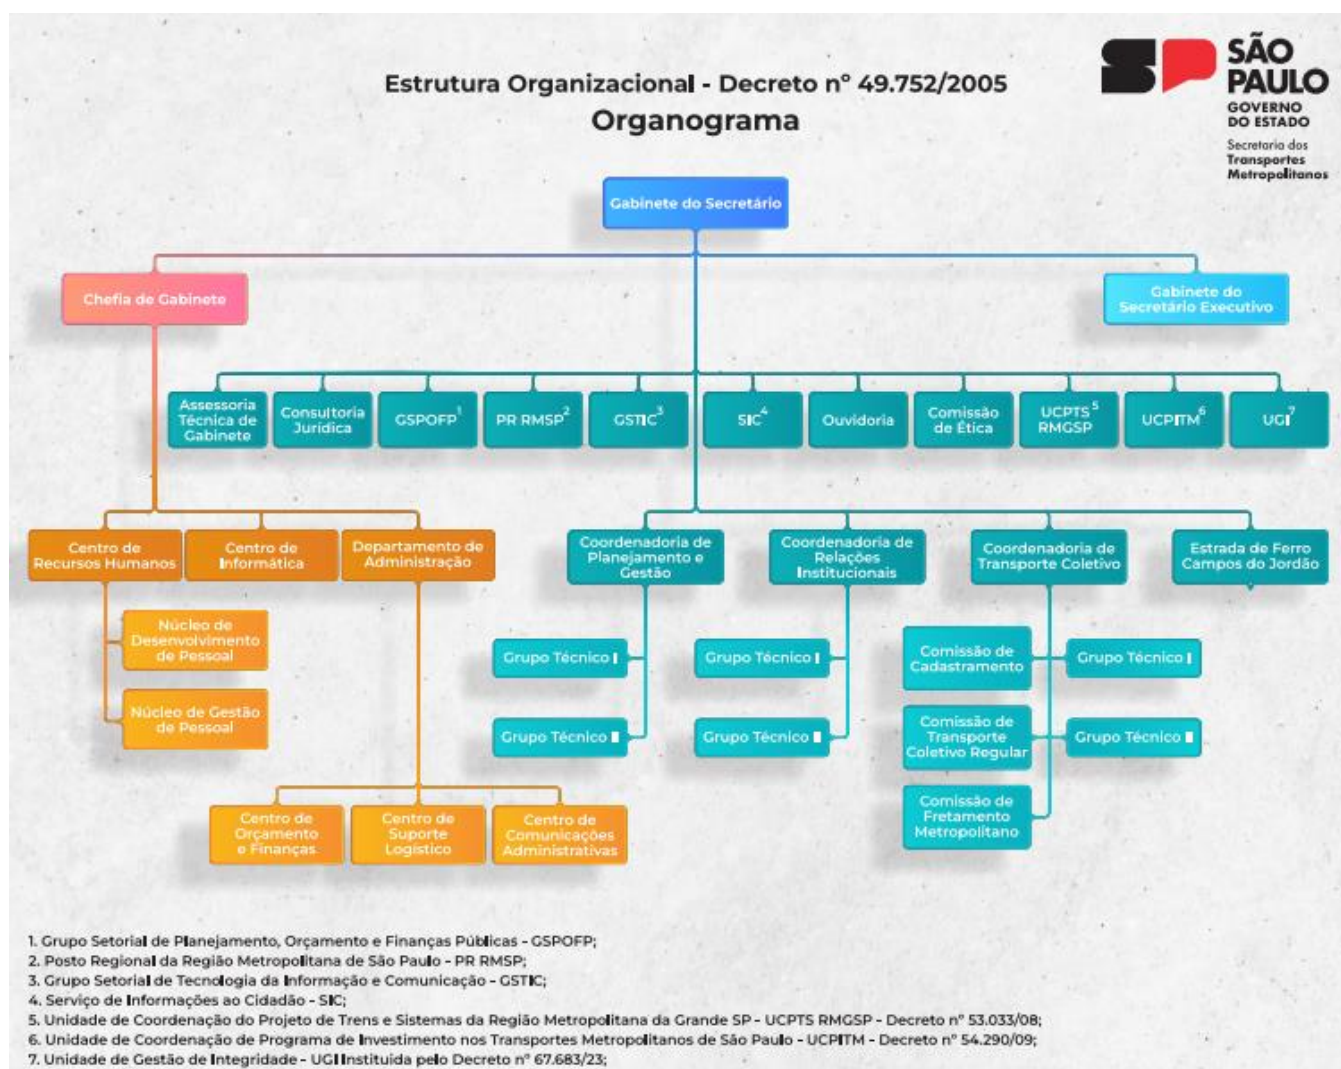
SÃO PAULO
GOVERNO DO ESTADO
Secretaria dos Transportes Metropolitanos

Estrutura Organizacional - Decreto nº 49.752/2005
Organograma

Gabinete do Secretário

Chefia de Gabinete

Gabinete do Secretário Executivo

Assessoria Técnica de Gabinete
Consultoria Jurídica
GSPOFP$^1$
PR RMSP$^2$
GSTIC$^3$
SIC$^4$
Ouvidoria
Comissão de Ética
UCPTS$^5$ RMGSP
UCPITM$^6$
UGI$^7$

Centro de Recursos Humanos
Centro de Informática
Departamento de Administração

Núcleo de Desenvolvimento de Pessoal
Núcleo de Gestão de Pessoal

Centro de Orçamento e Finanças
Centro de Suporte Logístico
Centro de Comunicações Administrativas

Coordenadoria de Planejamento e Gestão
Grupo Técnico I
Grupo Técnico II

Coordenadoria de Relações Institucionais
Grupo Técnico I
Grupo Técnico II

Coordenadoria de Transporte Coletivo
Comissão de Cadastramento
Comissão de Transporte Coletivo Regular
Comissão de Fretamento Metropolitano
Grupo Técnico I
Grupo Técnico II

Estrada de Ferro Campos do Jordão

1. Grupo Setorial de Planejamento, Orçamento e Finanças Públicas - GSPOFP;
2. Posto Regional da Região Metropolitana de São Paulo - PR RMSP;
3. Grupo Setorial de Tecnologia da Informação e Comunicação - GSTIC;
4. Serviço de Informações ao Cidadão - SIC;
5. Unidade de Coordenação do Projeto de Trens e Sistemas da Região Metropolitana da Grande SP - UCPTS RMGSP - Decreto nº 53.033/08;
6. Unidade de Coordenação de Programa de Investimento nos Transportes Metropolitanos de São Paulo - UCPITM - Decreto nº 54.290/09;
7. Unidade de Gestão de Integridade - UGI Instituída pelo Decreto nº 67.683/23;